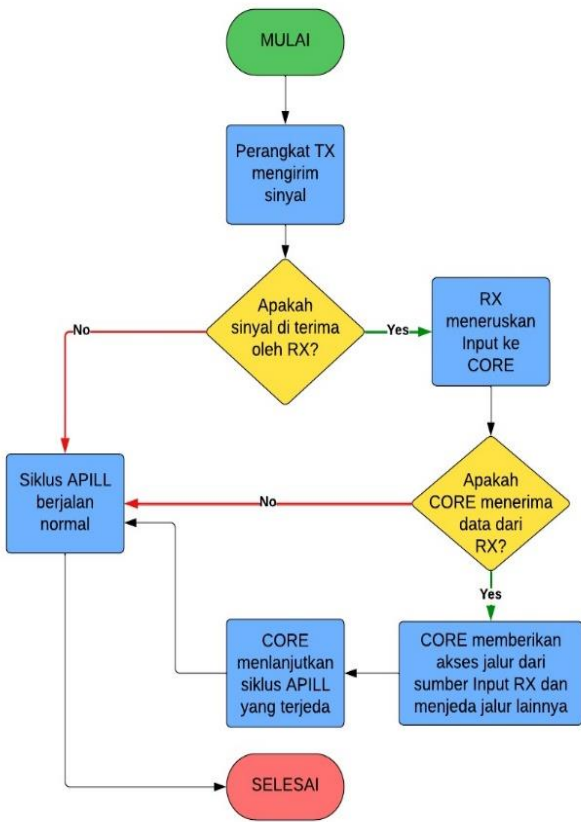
MULAI

Perangkat TX mengirim sinyal

Apakah sinyal di terima oleh RX?

No

Yes

RX meneruskan Input ke CORE

Siklus APILL berjalan normal

No

Apakah CORE menerima data dari RX?

Yes

CORE menlanjutkan siklus APILL yang terjeda

CORE memberikan akses jalur dari sumber Input RX dan menjeda jalur lainnya

SELESAI